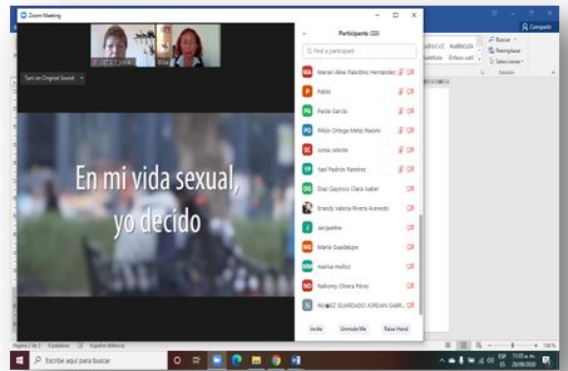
Zoom Meeting

Turn on Original Sound

En mi vida sexual, yo decido

Participants (33)

Find a participant

Mariam Abee Palestino Hernández

Pablo

Paola García

Piñón Ortega Mirta Naomi

sonia celeste

Yael Padrón Ramírez

Díaz Gaytosso Clara Isabel

Erandy Valeria Rivera Acevedo

Jacqueline

María Guadalupe

marisa muñoz

Nahomy Olvera Pérez

NUÑEZ GUARDADO JORDAN GABR...

Invite

Unmute Me

Raise Hand

Compartir

Buscar

Reemplazar

Seleccionar

AaBbCcDc

AaBbCcDc

Sin espaciado

Énfasis sutil

Edición

Página 2 de 2

5 palabras

Español (México)

100 %

Escribe aquí para buscar

ESP

11:05 a. m.

29/09/2020